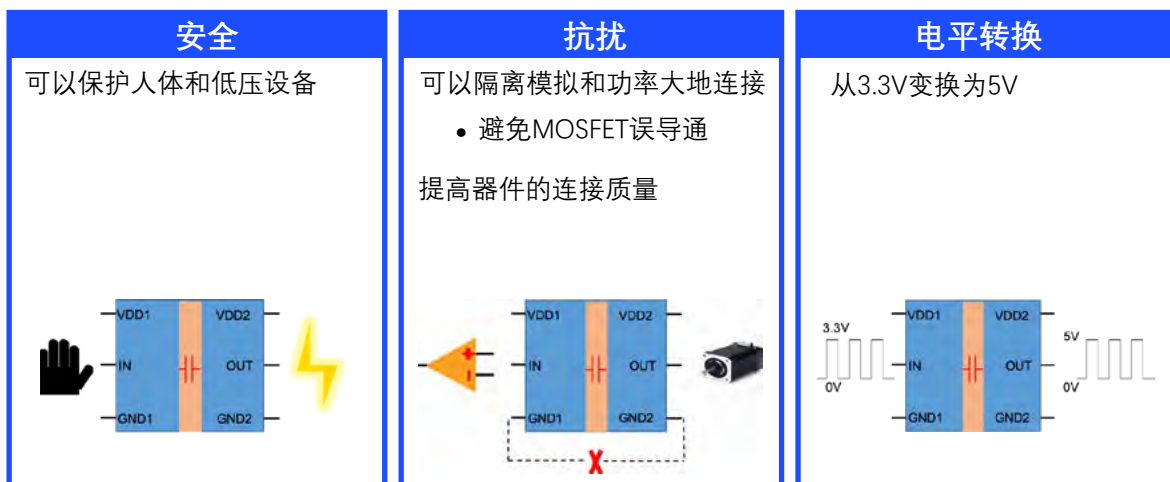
安全

可以保护人体和低压设备

VDD1
IN
GND1
VDD2
OUT
GND2

抗扰

可以隔离模拟和功率大地连接

- 避免MOSFET误导通

提高器件的连接质量

VDD1
IN
GND1
VDD2
OUT
GND2
X

电平转换

从3.3V变换为5V

3.3V
0V
VDD1
IN
GND1
VDD2
OUT
GND2
5V
0V